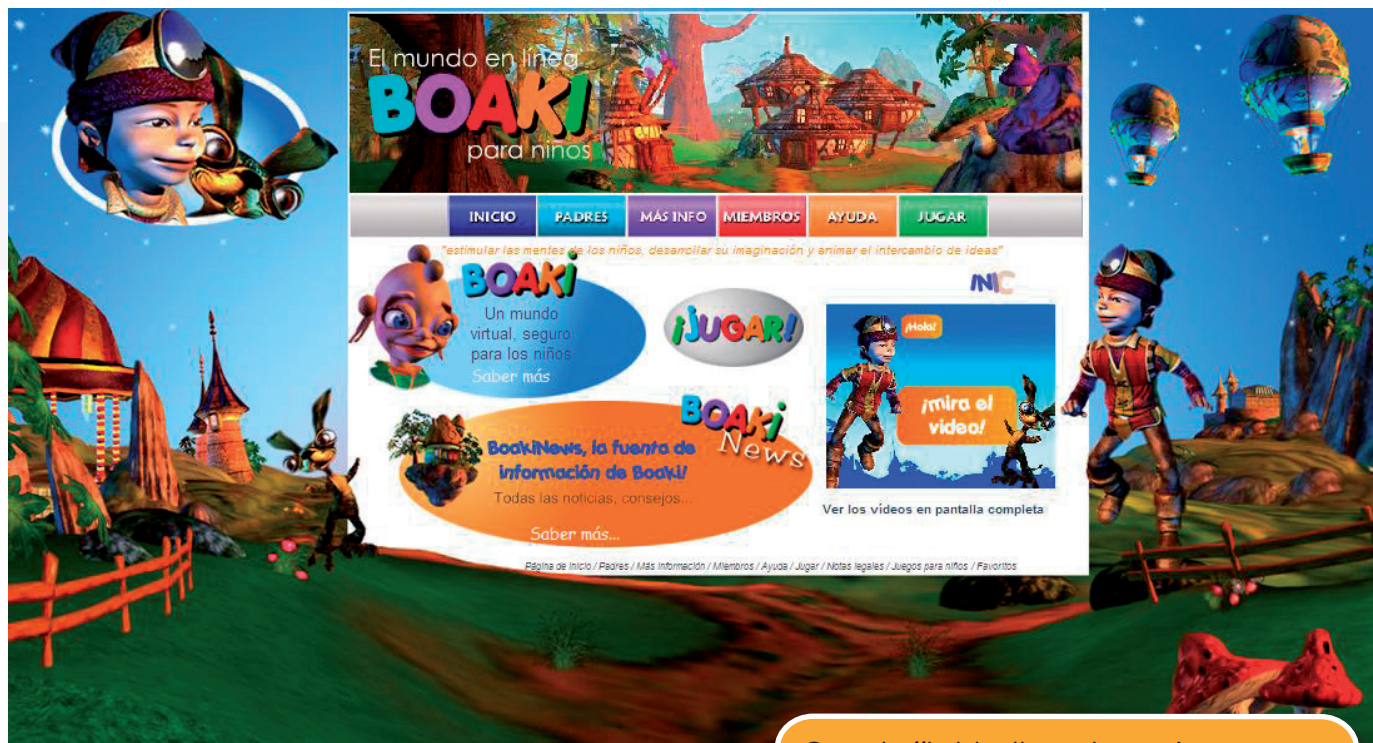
El mundo en línea
BOAKI
para niños

INICIO
PADRES
MÁS INFO
MIEMBROS
AYUDA
JUGAR

"estimular las mentes de los niños, desarrollar su imaginación y animar el intercambio de ideas"

BOAKI
Un mundo virtual, seguro para los niños
Saber más

¡JUGAR!

INIC

¡Hola!
¡mira el video!

Ver los videos en pantalla completa

BOAKI News
BoakiNews, la fuente de información de Boaki!
Todas las noticias, consejos...
Saber más...

Página de inicio / Padres / Más información / Miembros / Ayuda / Jugar / Notas legales / Juegos para niños / Favoritos

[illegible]